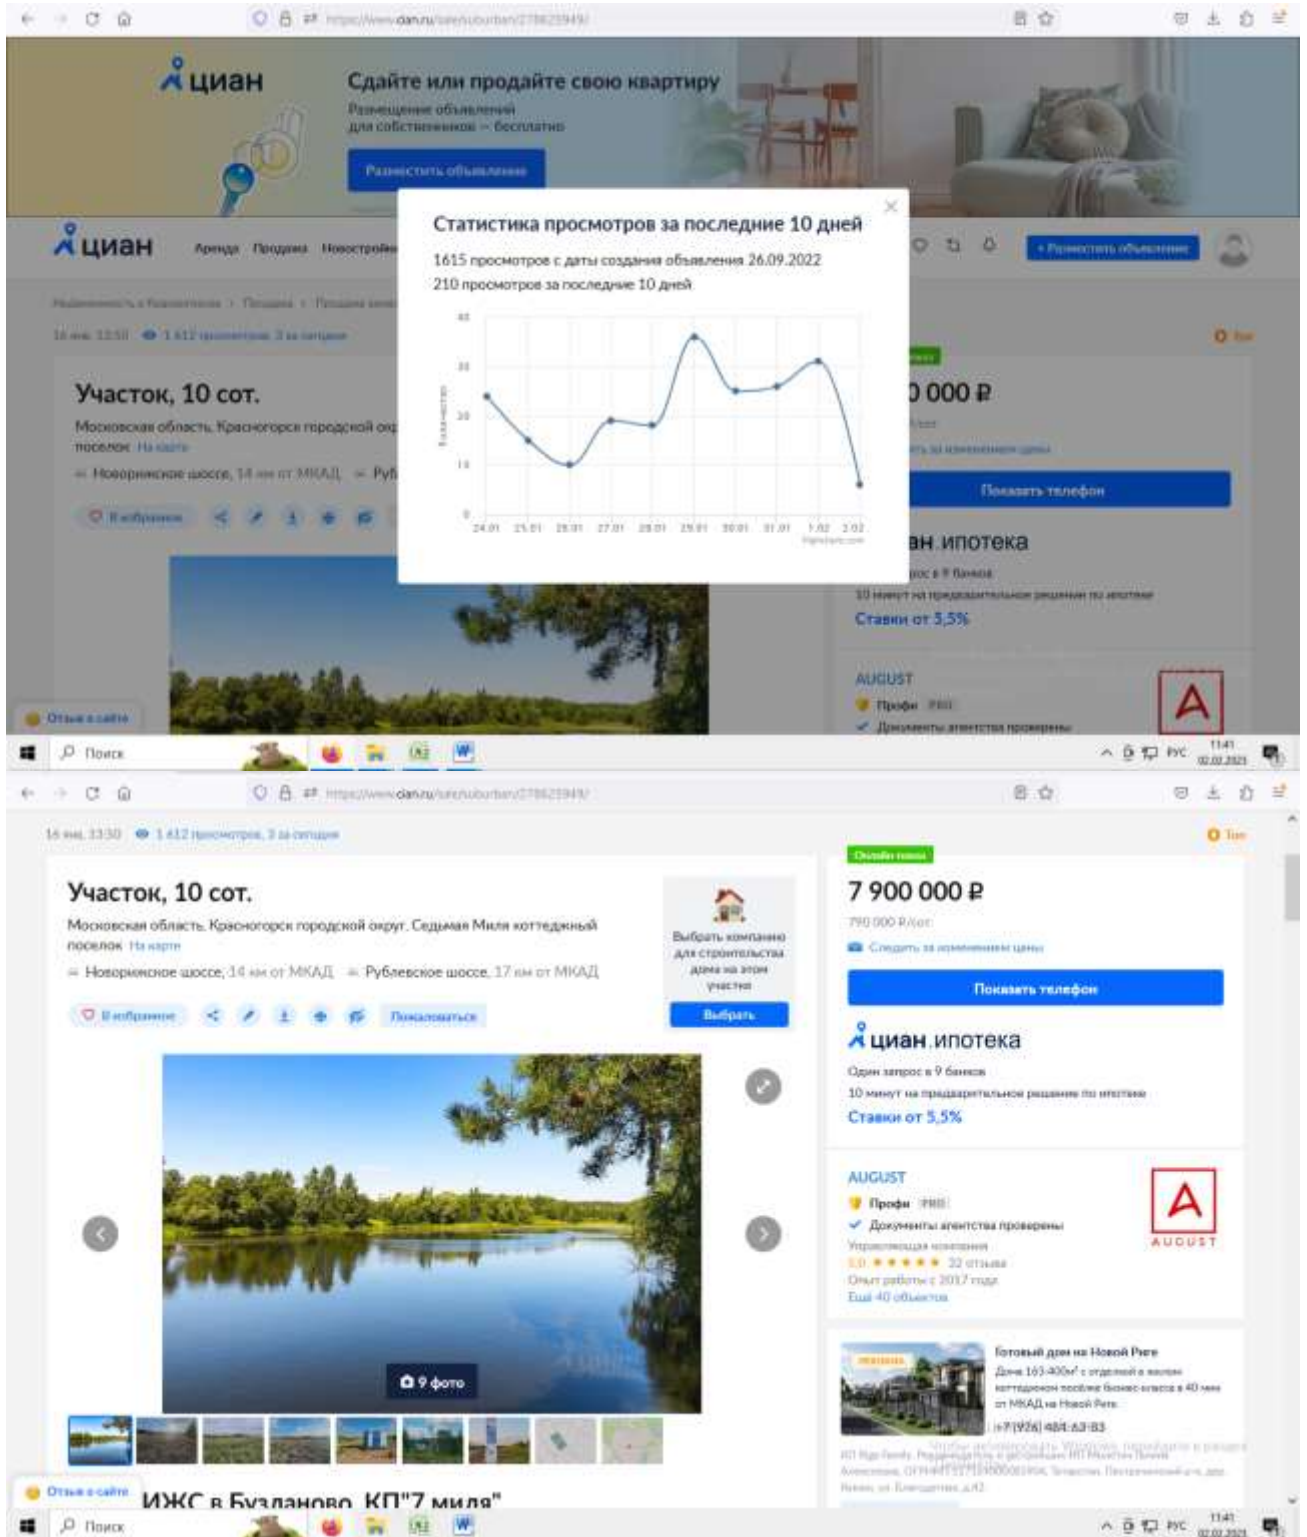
циан
Сдайте или продайте свою квартиру
Размещение объявлений для собственников — бесплатно
Разместить объявление

циан Аренда Продажа Новостройки
+ Разместить объявление

Статистика просмотров за последние 10 дней
1615 просмотров с даты создания объявления 26.09.2022
210 просмотров за последние 10 дней

| 40 |
| 30 |
| 20 |
| 10 |
| 0 |

24.01 25.01 26.01 27.01 28.01 29.01 30.01 31.01 1.02 2.02

Участок, 10 сот.
Московская область, Красногорск городской округ, Седьмая Миля коттеджный поселок На карте
Новорижское шоссе, 14 км от МКАД Рублевское шоссе, 17 км от МКАД
В избранное
Пожаловаться
Выбрать компанию для строительства дома на этом участке
Выбрать
9 фото
Онлайн показ
7 900 000 ₽
790 000 ₽/сот.
Следить за изменением цены
Показать телефон
циан.ипотека
Один запрос в 9 банков
10 минут на предварительное решение по ипотеке
Ставки от 5,5%
AUGUST
Профи PRO
Документы агентства проверены
Управляющая компания
5.0 ★★★★★ 32 отзыва
Опыт работы с 2017 года
Ещё 40 объектов
AUGUST
Готовый дом на Новой Риге
Дома 165-400м² с отделкой в волом коттеджном поселке бизнес-класса в 40 мин от МКАД на Новой Риге
+7 (926) 484-63-83
Отзыв о сайте
ИЖС в Бузланово КП"7 миля"
Поиск
РУС 11:41 02.02.2023